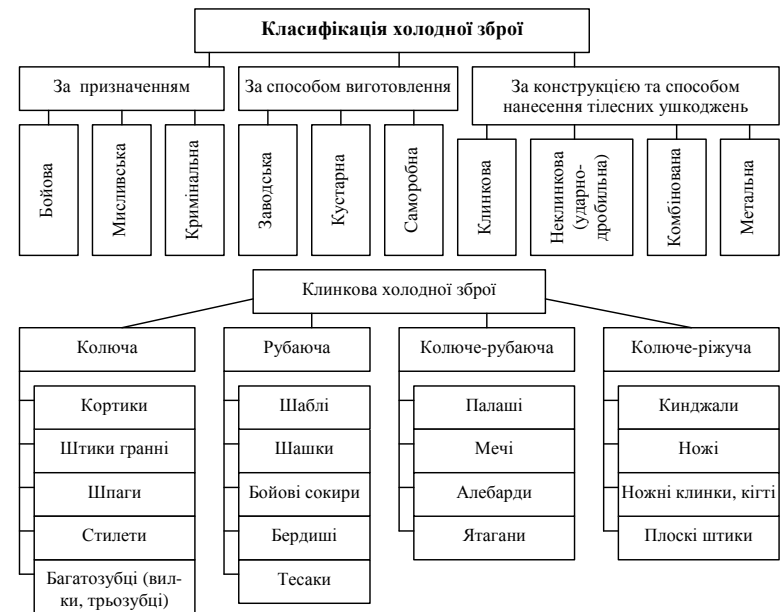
Класифікація холодної зброї

За призначенням

Бойова

Мисливська

Кримінальна

За способом виготовлення

Заводська

Кустарна

Саморобна

За конструкцією та способом нанесення тілесних ушкоджень

Клинкова

Неклинкова (ударно-дробильна)

Комбінована

Метальна

Клинкова холодної зброї

Колюча

Кортики

Штики гранні

Шпаги

Стилети

Багатозубці (вилки, трьозубці)

Рубаюча

Шаблі

Шашки

Бойові сокири

Бердиші

Тесаки

Колюче-рубаюча

Палаші

Мечі

Алебарди

Ятагани

Колюче-ріжуча

Кинджали

Ножі

Ножні клинки, кігті

Плоскі штики